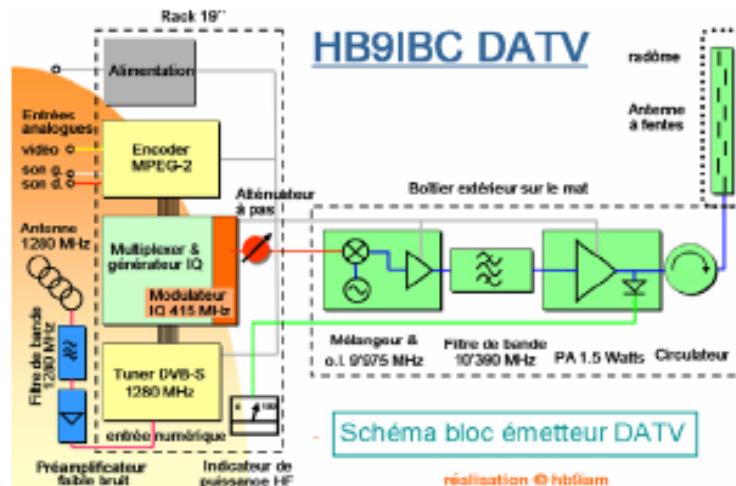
Rack 19''

HB9IBC DATV

radôme

Antenne à fentes

Alimentation

Entrées analogues

vidéo

son g.

son d.

Encoder MPEG-2

Atténuateur à pas

Boîtier extérieur sur le mat

Antenne 1280 MHz

Multiplexer & générateur IQ

Modulateur IQ 415 MHz

Filtre de bande 1280 MHz

Tuner DVB-S 1280 MHz

Mélangeur & o.l. 9'975 MHz

Filtre de bande 10'390 MHz

PA 1.5 Watts

Circulateur

entrée numérique

Préamplificateur faible bruit

Indicateur de puissance HF

Schéma bloc émetteur DATV

réalisation © hb9iam